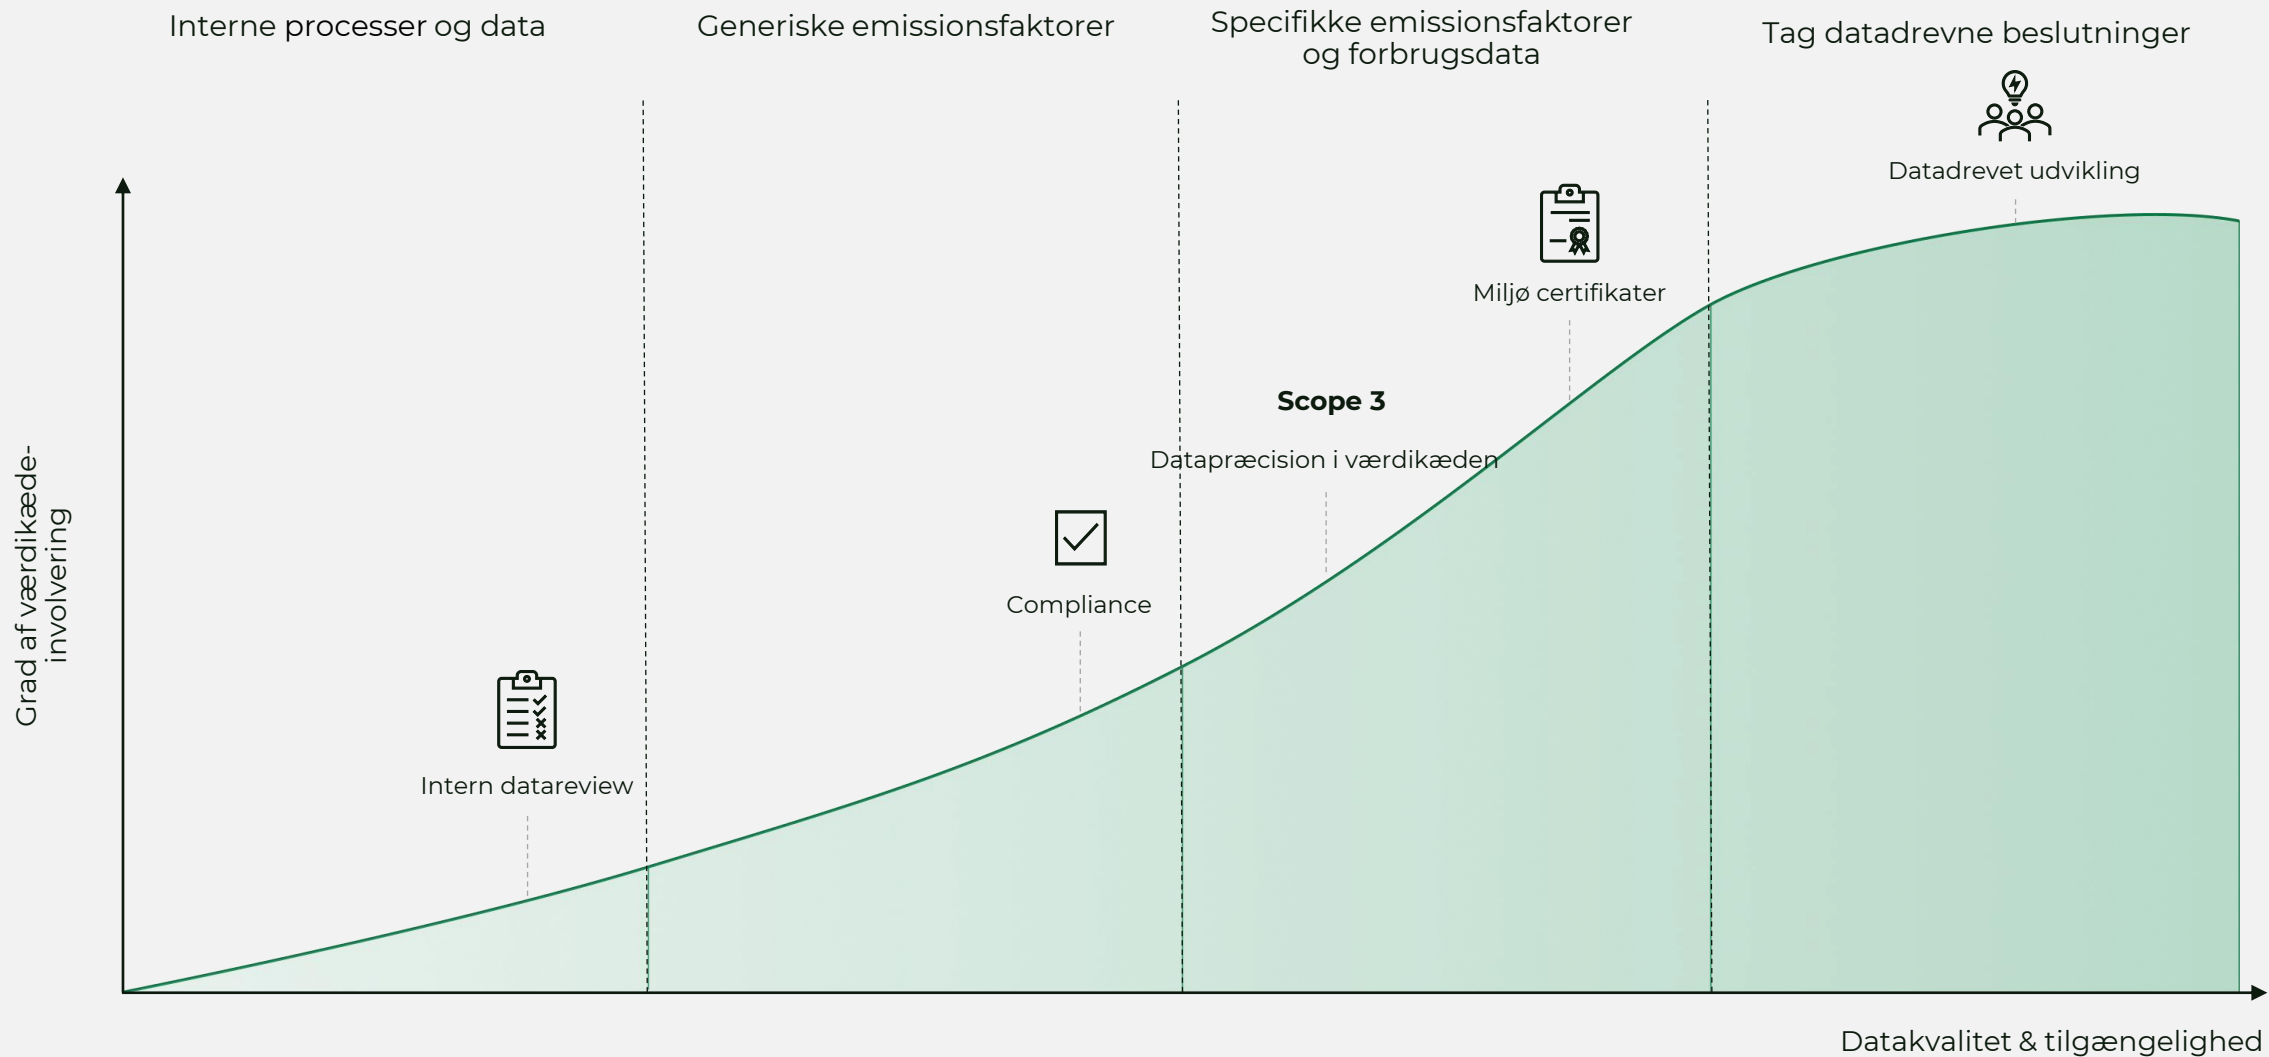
Interne processer og data

Generiske emissionsfaktorer

Specifikke emissionsfaktorer og forbrugsdata

Tag datadrevne beslutninger

Datadrevet udvikling

Miljø certifikater

Scope 3

Datapræcision i værdikæden

Compliance

Intern datareview

Grad af værdikæde-involvering

Datakvalitet & tilgængelighed